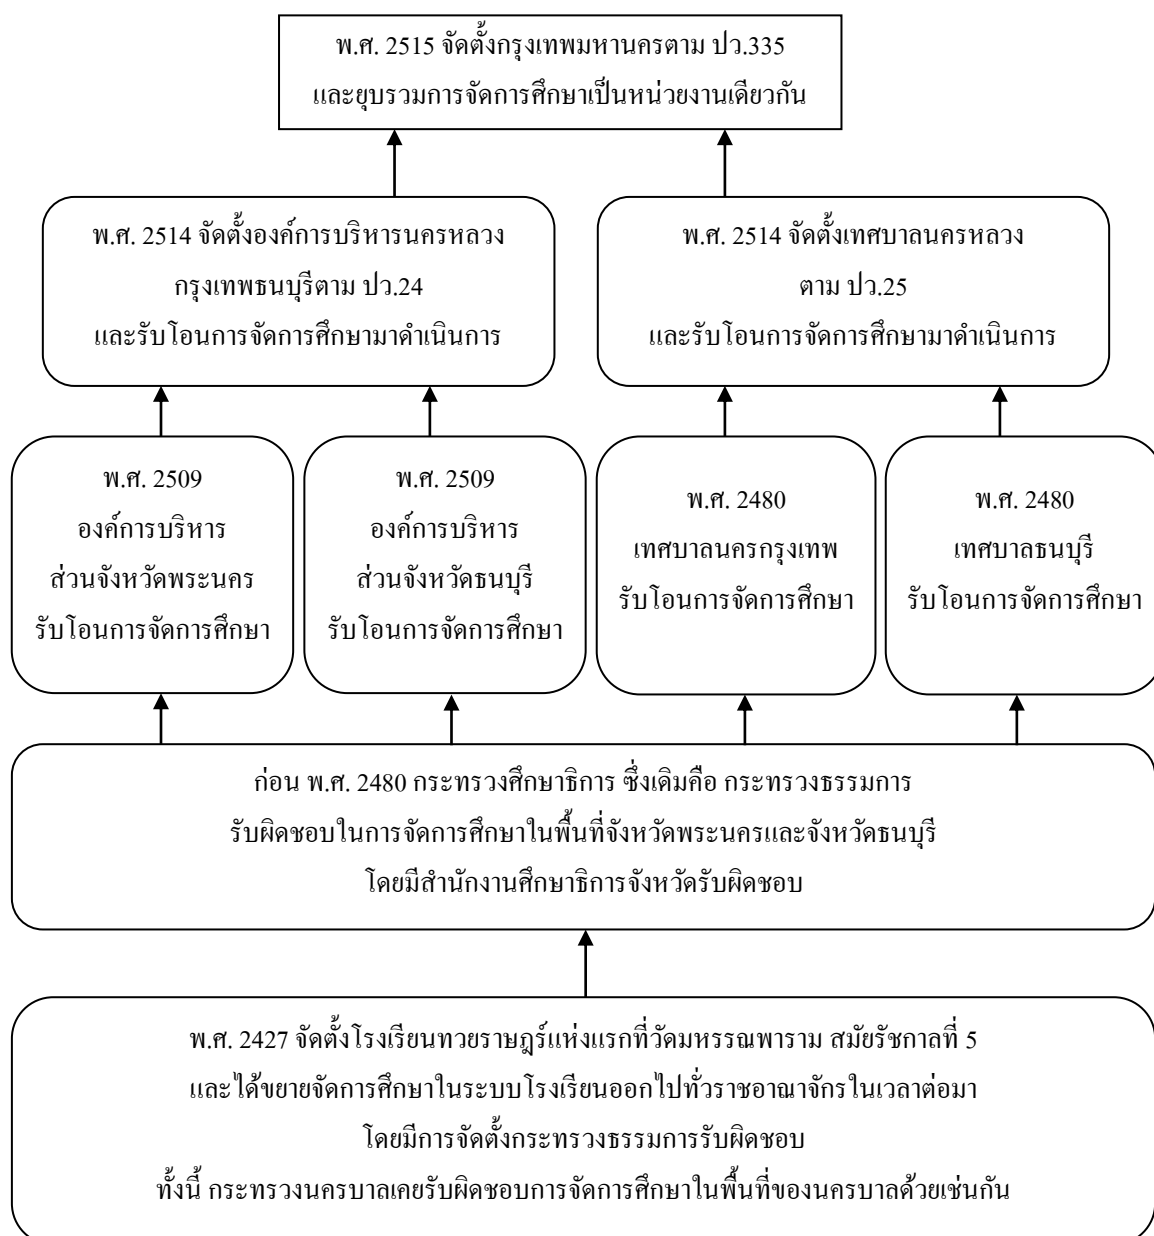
พ.ศ. 2515 จัดตั้งกรุงเทพมหานครตาม ปว.335
และยุบรวมการจัดการศึกษาเป็นหน่วยงานเดียวกัน

พ.ศ. 2514 จัดตั้งองค์การบริหารนครหลวง
กรุงเทพธนบุรีตาม ปว.24
และรับโอนการจัดการศึกษามาดำเนินการ

พ.ศ. 2514 จัดตั้งเทศบาลนครหลวง
ตาม ปว.25
และรับโอนการจัดการศึกษามาดำเนินการ

พ.ศ. 2509
องค์การบริหาร
ส่วนจังหวัดพระนคร
รับโอนการจัดการศึกษา

พ.ศ. 2509
องค์การบริหาร
ส่วนจังหวัดธนบุรี
รับโอนการจัดการศึกษา

พ.ศ. 2480
เทศบาลนครกรุงเทพ
รับโอนการจัดการศึกษา

พ.ศ. 2480
เทศบาลธนบุรี
รับโอนการจัดการศึกษา

ก่อน พ.ศ. 2480 กระทรวงศึกษาธิการ ซึ่งเดิมคือ กระทรวงธรรมการ
รับผิดชอบในการจัดการศึกษาในพื้นที่จังหวัดพระนครและจังหวัดธนบุรี
โดยมีสำนักงานศึกษาธิการจังหวัดรับผิดชอบ

พ.ศ. 2427 จัดตั้งโรงเรียนทวยราษฎร์แห่งแรกที่วัดมหรรณพาราม สมัยรัชกาลที่ 5
และได้ขยายจัดการศึกษาในระบบโรงเรียนออกไปทั่วราชอาณาจักรในเวลาต่อมา
โดยมีการจัดตั้งกระทรวงธรรมการรับผิดชอบ
ทั้งนี้ กระทรวงนครบาลเคยรับผิดชอบการจัดการศึกษาในพื้นที่ของนครบาลด้วยเช่นกัน